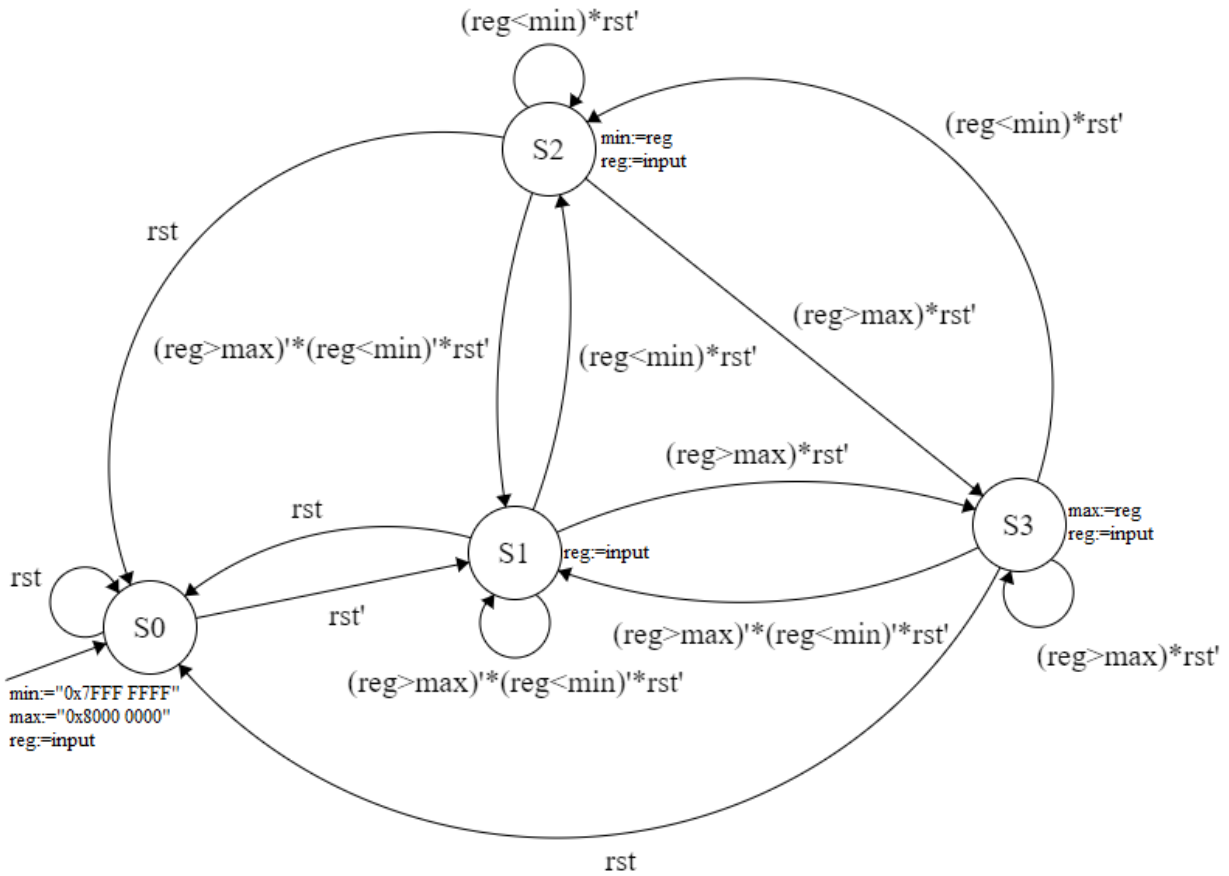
(reg<min)*rst'

S2
min:=reg
reg:=input

(reg<min)*rst'

rst

(reg>max)*rst'

(reg>max)'*(reg<min)'*rst'

(reg<min)*rst'

(reg>max)*rst'

rst

S3
max:=reg
reg:=input

rst

S1
reg:=input

S0

rst'

(reg>max)'*(reg<min)'*rst'

(reg>max)*rst'

(reg>max)'*(reg<min)'*rst'

min:="0x7FFF FFFF"
max:="0x8000 0000"
reg:=input

rst